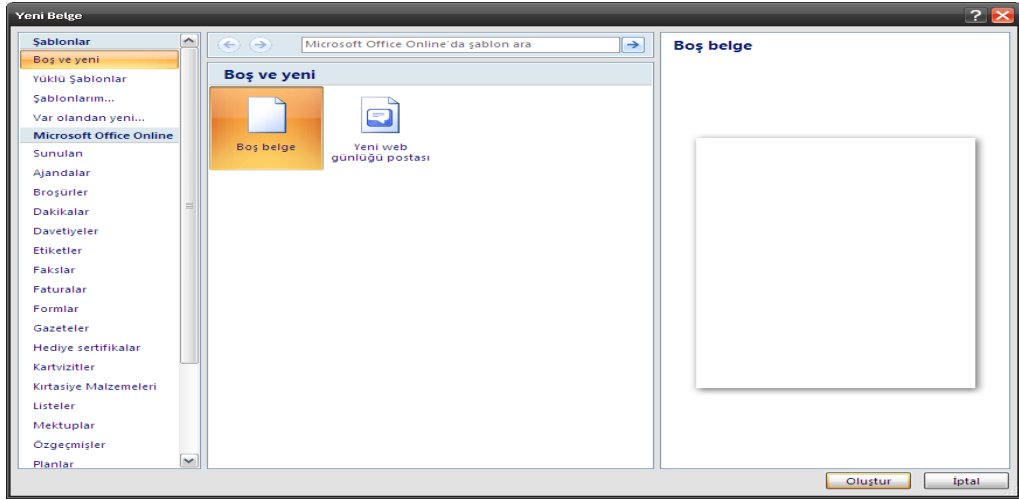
Yeni Belge

Şablonlar
Boş ve yeni
Yüklü Şablonlar
Şablonlarım...
Var olandan yeni...
Microsoft Office Online
Sunulan
Ajandalar
Broşürler
Dakikalar
Davetiyeler
Etiketler
Fakslar
Faturalar
Formlar
Gazeteler
Hediye sertifikalar
Kartvizitler
Kırtasiye Malzemeleri
Listeler
Mektuplar
Özgeçmişler
Planlar

Microsoft Office Online'da şablon ara

Boş ve yeni

Boş belge

Yeni web günlüğü postası

Boş belge

Oluştur
İptal